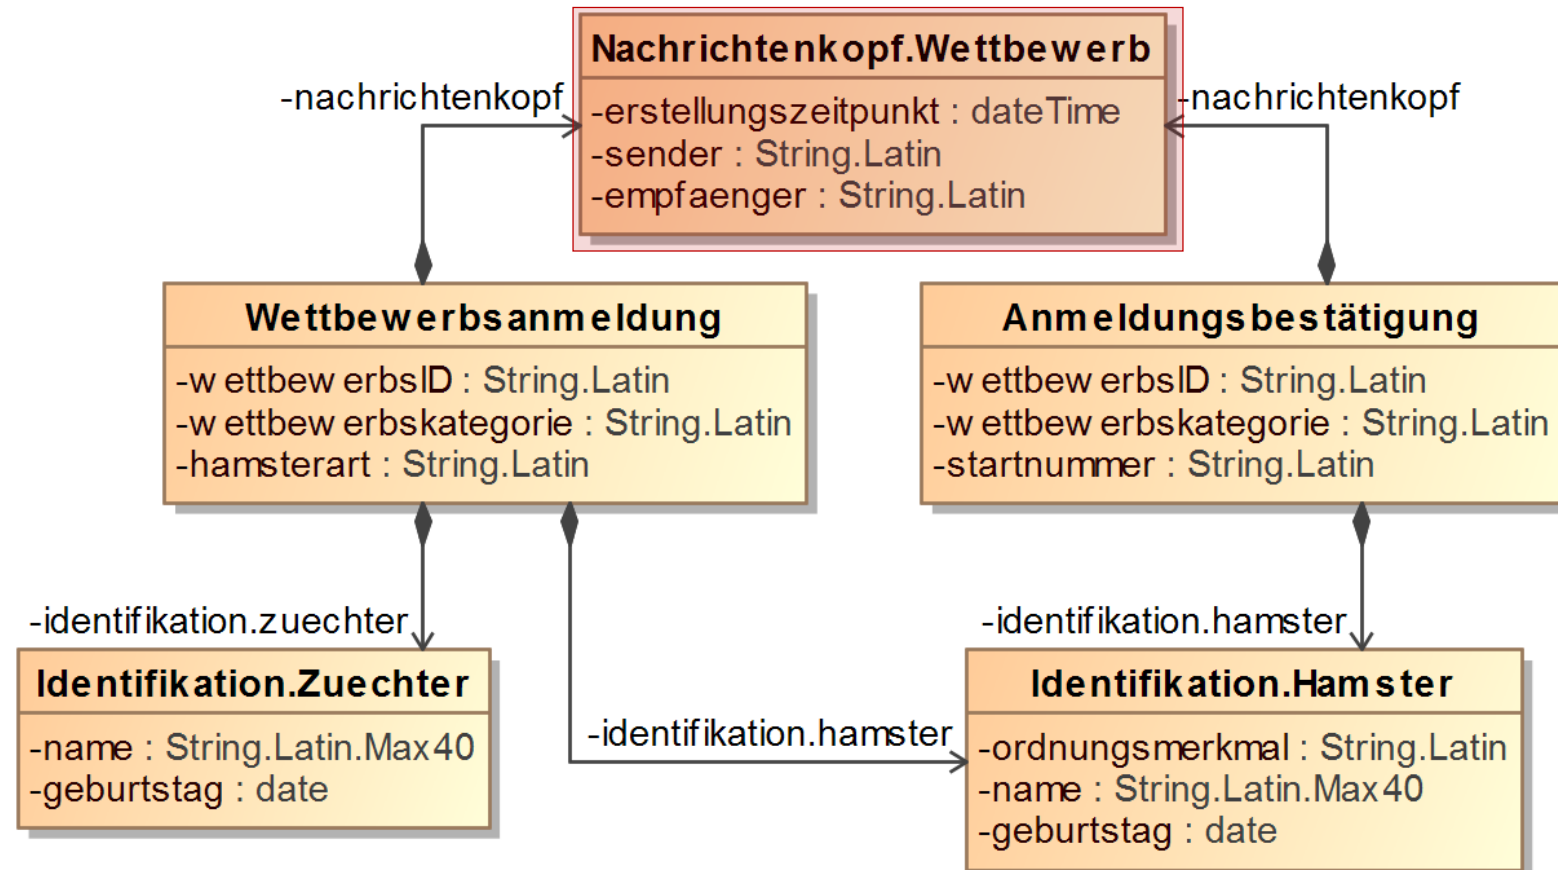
Nachrichtenkopf.Wettbewerb
-erstellungszeitpunkt : dateTime
-sender : String.Latin
-empfaenger : String.Latin

-nachrichtenkopf

-nachrichtenkopf

Wettbewerbsanmeldung
-wettbewerbsID : String.Latin
-wettbewerbskategorie : String.Latin
-hamsterart : String.Latin

Anmeldungsbestätigung
-wettbewerbsID : String.Latin
-wettbewerbskategorie : String.Latin
-startnummer : String.Latin

-identifikation.zuechter

-identifikation.hamster

Identifikation.Zuechter
-name : String.Latin.Max40
-geburtstag : date

-identifikation.hamster

Identifikation.Hamster
-ordnungsmerkmal : String.Latin
-name : String.Latin.Max40
-geburtstag : date